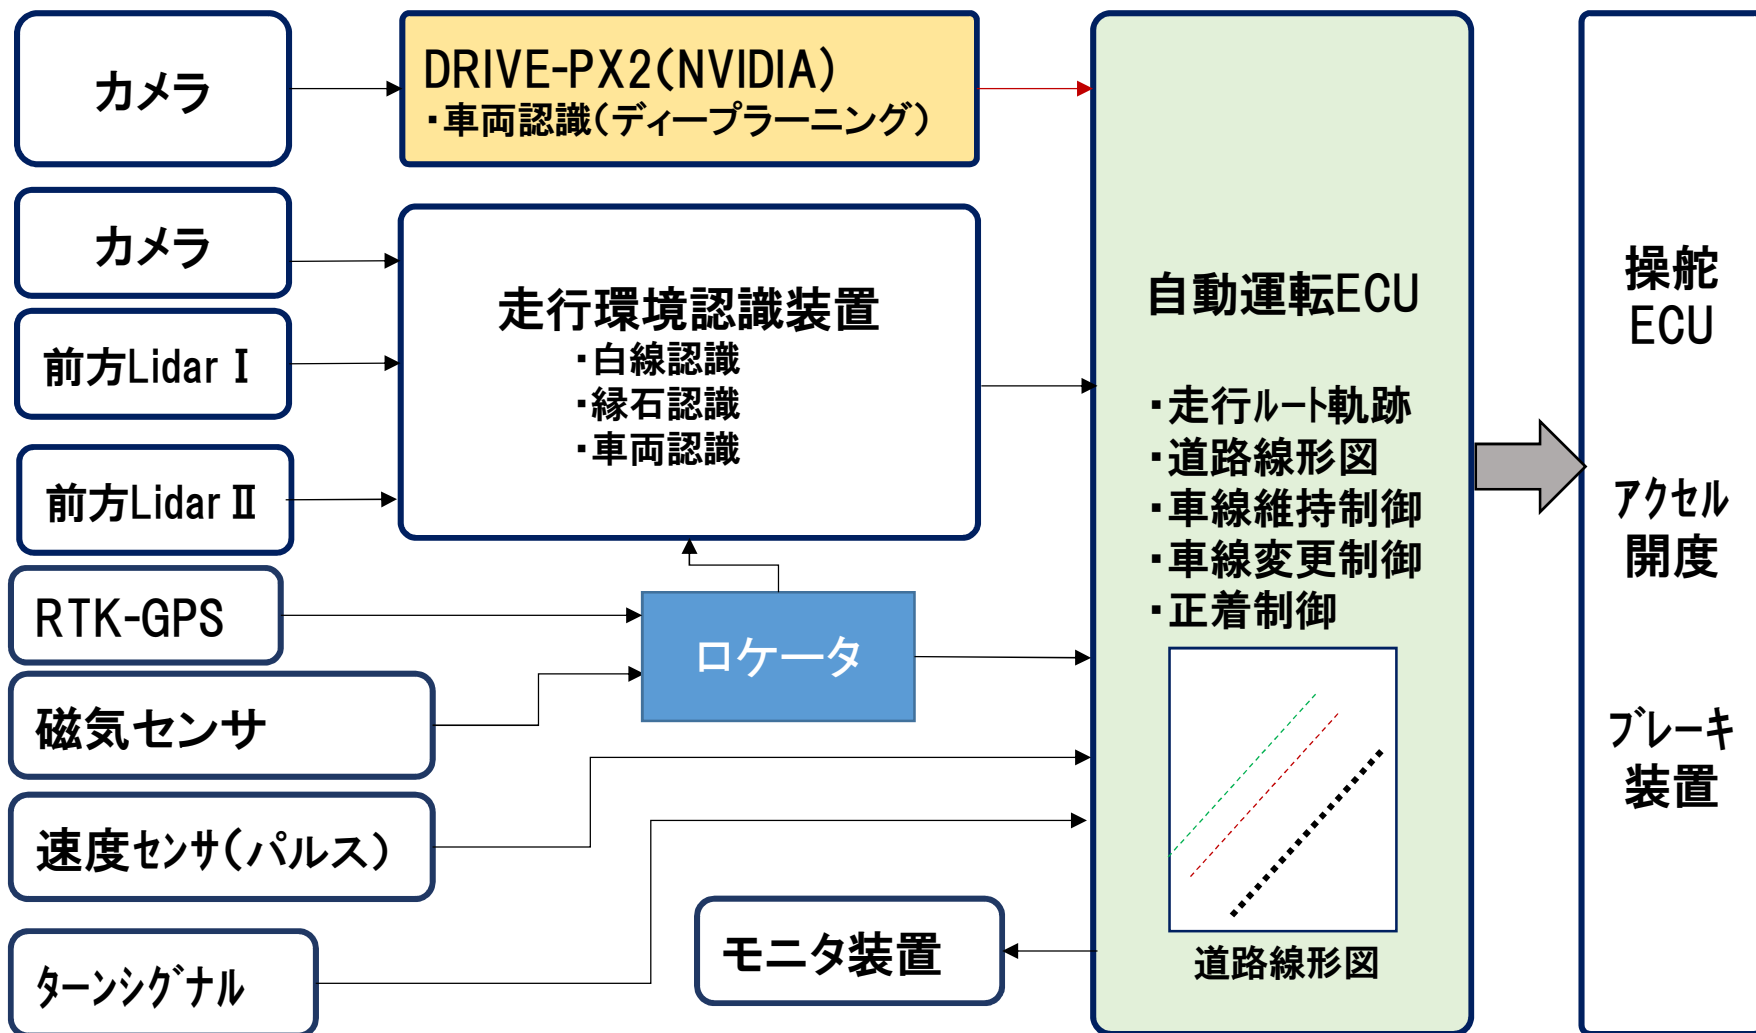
カメラ

DRIVE-PX2(NVIDIA)
・車両認識(ディープラーニング)

カメラ

前方Lidar Ⅰ

前方Lidar Ⅱ

走行環境認識装置
・白線認識
・縁石認識
・車両認識

RTK-GPS

ロケータ

磁気センサ

速度センサ(パルス)

ターンシグナル

モニタ装置

自動運転ECU

・走行ルート軌跡
・道路線形図
・車線維持制御
・車線変更制御
・正着制御

道路線形図

操舵
ECU

アクセル
開度

ブレーキ
装置